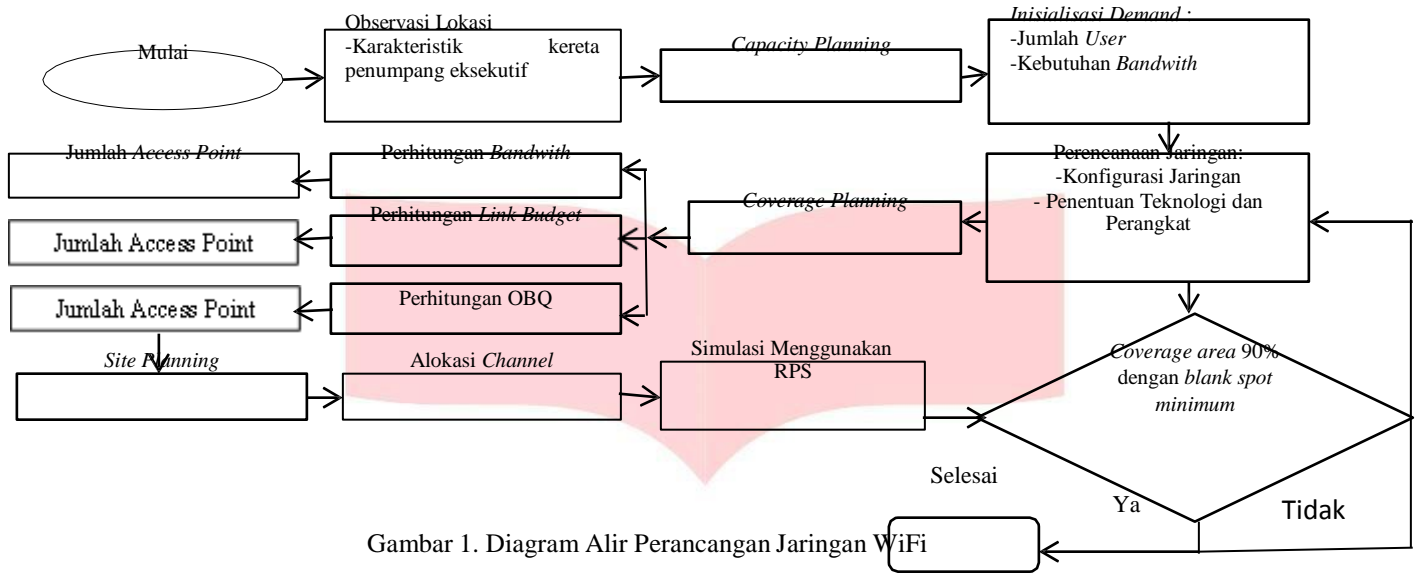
Mulai

Observasi Lokasi
-Karakteristik kereta penumpang eksekutif

*Capacity Planning*

*Inisialisasi Demand* :
-Jumlah *User*
-Kebutuhan *Bandwith*

Jumlah *Access Point*

Perhitungan *Bandwith*

Perencanaan Jaringan:
-Konfigurasi Jaringan
- Penentuan Teknologi dan Perangkat

Jumlah Access Point

Perhitungan *Link Budget*

*Coverage Planning*

Jumlah Access Point

Perhitungan OBQ

*Site Planning*

Alokasi *Channel*

Simulasi Menggunakan RPS

*Coverage area* 90% dengan *blank spot minimum*

Selesai

Ya

Tidak

Gambar 1. Diagram Alir Perancangan Jaringan WiFi